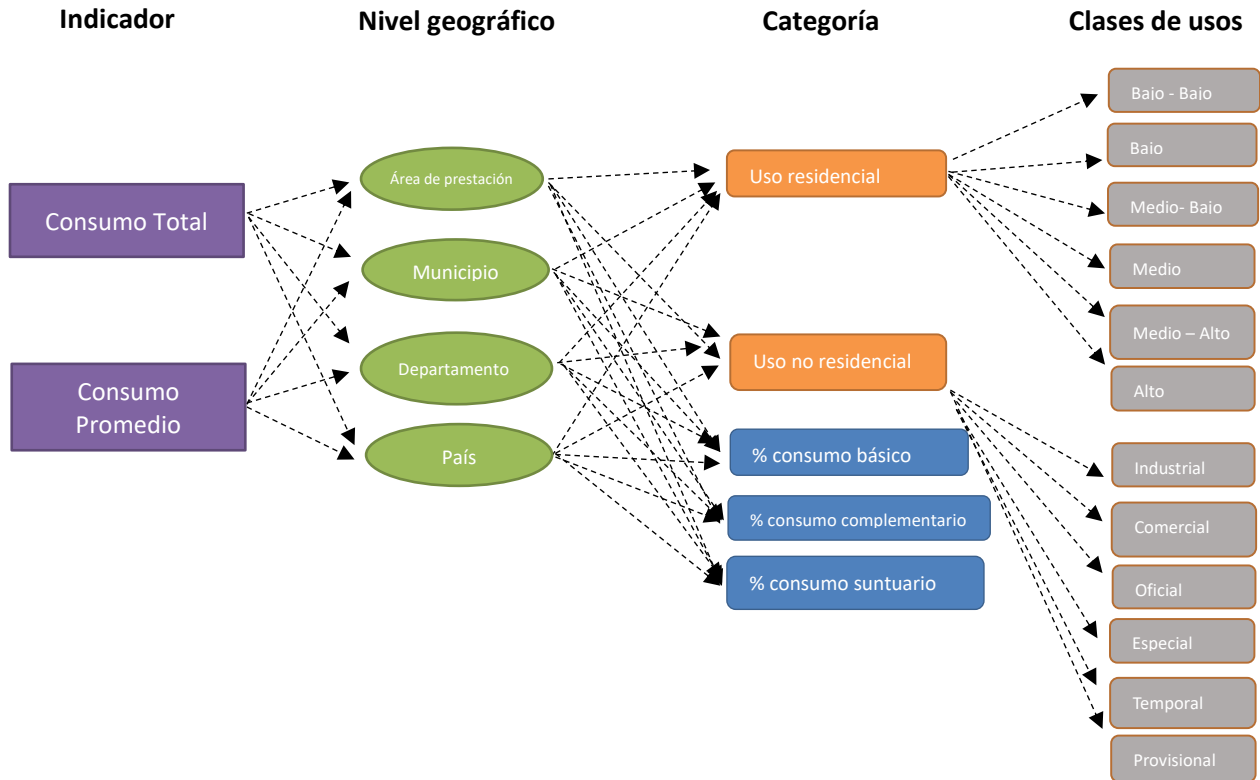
Indicador

Nivel geográfico

Categoría

Clases de usos

Consumo Total

Consumo Promedio

Área de prestación

Municipio

Departamento

País

Uso residencial

Uso no residencial

% consumo básico

% consumo complementario

% consumo suntuario

Bajo - Bajo

Bajo

Medio- Bajo

Medio

Medio – Alto

Alto

Industrial

Comercial

Oficial

Especial

Temporal

Provisional